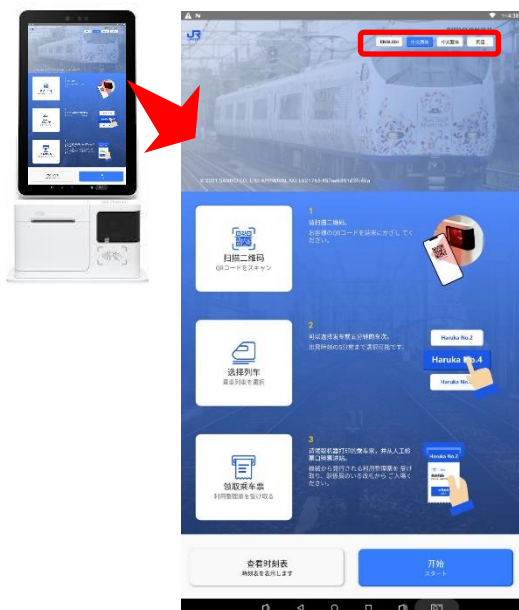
JR

ENGLISH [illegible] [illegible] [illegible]

©2021 SANRIO CO., LTD. APPROVAL NO. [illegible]

1
扫描二维码。
お客様のQRコードを読取にかざしてください。

扫描二维码
QRコードをスキャン

2
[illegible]
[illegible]

选择列车
乗車列車を選択

Haruka No.2
Haruka No.4
Haruka No.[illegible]

3
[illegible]
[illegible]

领取乘车票
利用整理券を受け取る

Haruka No.2

查看时刻表
時刻表を表示します

开始
スタート